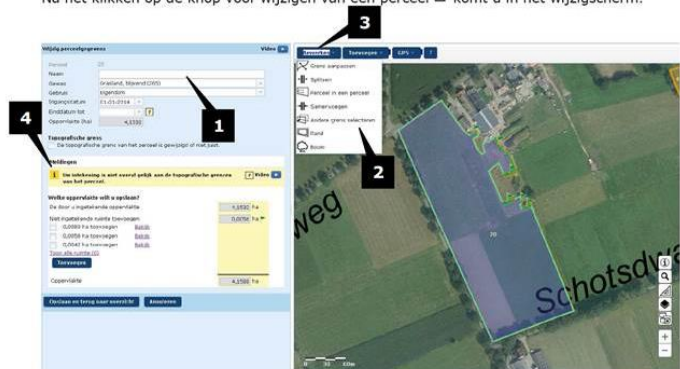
Na het klikken op de knop voor wijzigen van een perceel — komt u in het wijzigscherm.

Wijzig perceelgegevens
Video
Perceel
Naam
Gewas Grasland, blijvend (265)
Gebruik Eigendom
Ingangsdatum 01-01-2016
Einddatum tot
Oppervlakte (ha) 4,1550

Topografische grens
De topografische grens van het perceel is gewijzigd of niet juist.

Meldingen
Uw intekening is niet overal gelijk aan de topografische grenzen van het perceel.
Video

Welke oppervlakte wilt u opslaan?
De door u ingetekende oppervlakte 1,1550 ha
Niet ingetekende ruimte toevoegen 0,0056 ha
0,0000 ha toevoegen Bekijk
0,0056 ha toevoegen Bekijk
0,0042 ha toevoegen Bekijk
Toon alle ruimte
Toevoegen
Oppervlakte 4,1590 ha

Opslaan en terug naar overzicht
Annuleren

Bewerken
Toevoegen
GPS
?
Grens aanpassen
Splitsen
Perceel in een perceel
Samenvoegen
Andere grens selecteren
Rand
Boom

weg
Schotsdw

1
2
3
4